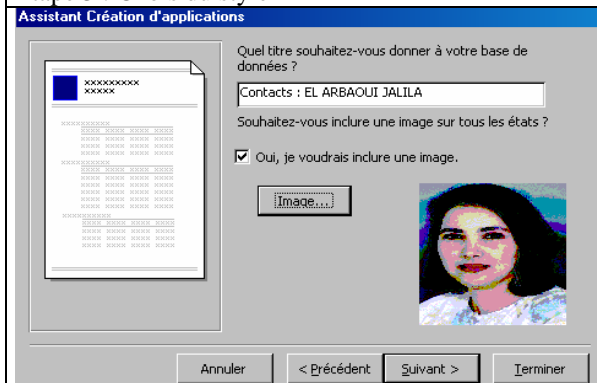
Assistant Création d'applications

XXXXXXXXXX
XXXXX

Quel titre souhaitez-vous donner à votre base de données ?

Contacts : EL ARBAOUI JALILA

Souhaitez-vous inclure une image sur tous les états ?

Oui, je voudrais inclure une image.

Image...

Annuler

< Précédent

Suivant >

Terminer